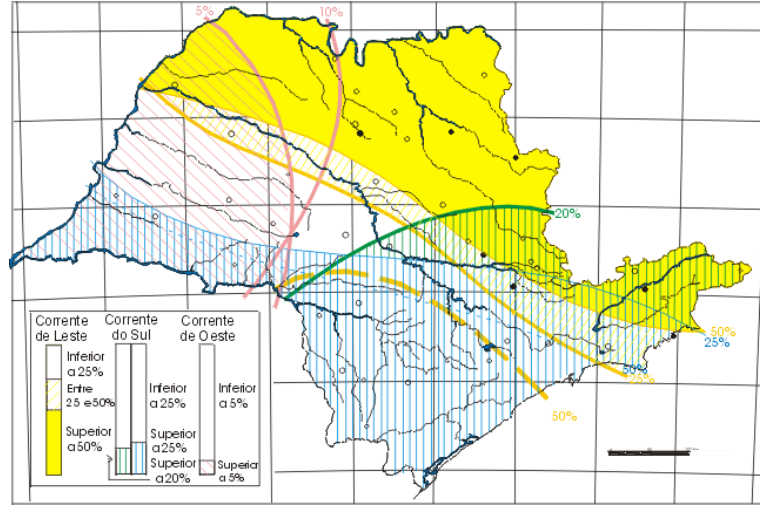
5%
10%
20%
50%
25%
50%
25%
50%
Corrente de Leste
Inferior a 25%
Entre 25 e 50%
Superior a 50%
Corrente do Sul
Inferior a 25%
Superior a 25%
Superior a 20%
Corrente de Oeste
Inferior a 5%
Superior a 5%